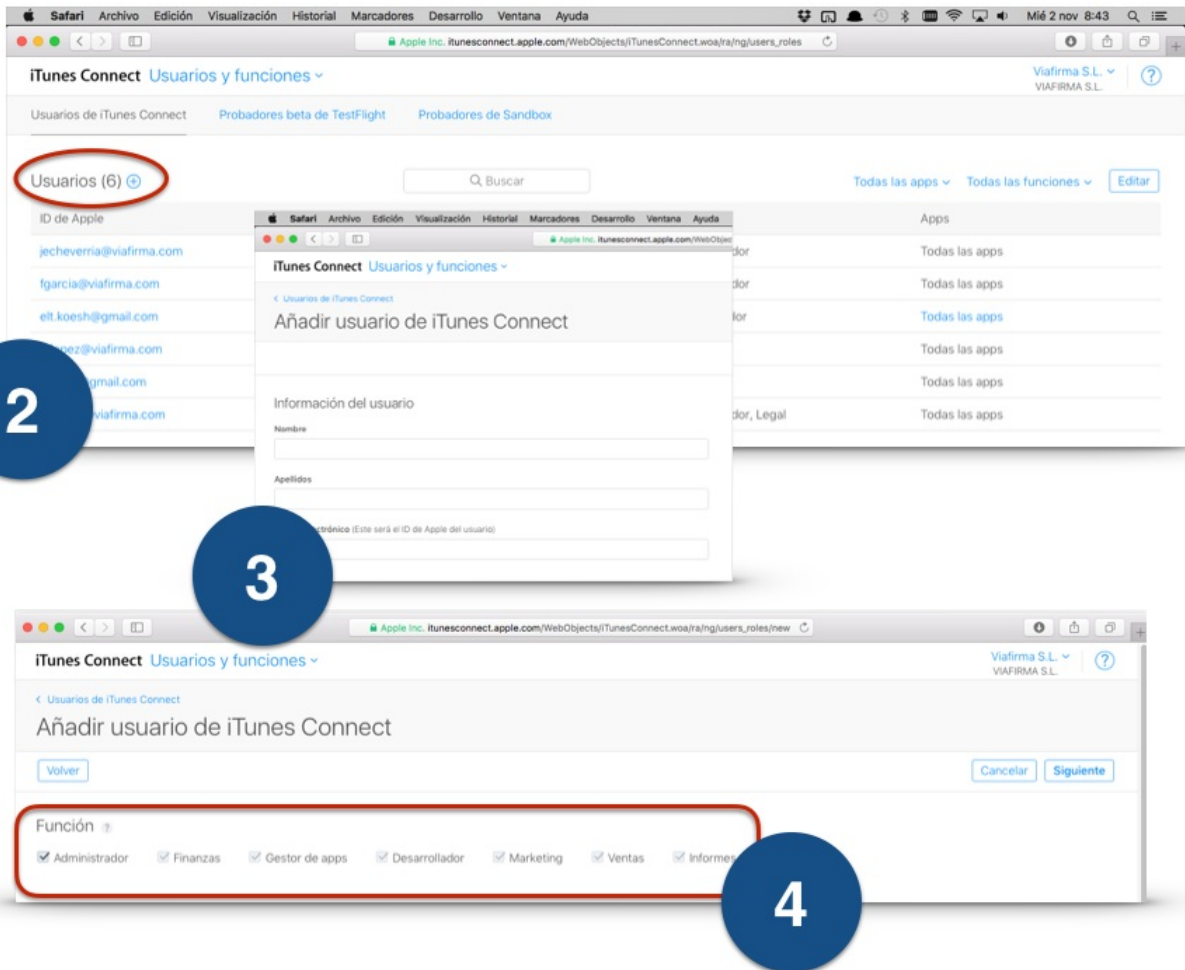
Safari Archivo Edición Visualización Historial Marcadores Desarrollo Ventana Ayuda
Mié 2 nov 8:43

Apple Inc. itunesconnect.apple.com/WebObjects/iTunesConnect.woa/ra/ng/users_roles

iTunes Connect Usuarios y funciones
Viafirma S.L.
VIAFIRMA S.L.
?

Usuarios de iTunes Connect
Probadores beta de TestFlight
Probadores de Sandbox

Usuarios (6)
Buscar
Todas las apps
Todas las funciones
Editar

ID de Apple
Apps

| ID de Apple | | Apps |
|---|---|---|
| jecheverria@viafirma.com | dor | Todas las apps |
| fgarcia@viafirma.com | dor | Todas las apps |
| elt.koesh@gmail.com | dor | Todas las apps |
| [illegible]pez@viafirma.com | | Todas las apps |
| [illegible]gmail.com | | Todas las apps |
| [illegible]viafirma.com | dor, Legal | Todas las apps |

2

Safari Archivo Edición Visualización Historial Marcadores Desarrollo Ventana Ayuda
Apple Inc. itunesconnect.apple.com/WebObjec

iTunes Connect Usuarios y funciones

Usuarios de iTunes Connect
Añadir usuario de iTunes Connect

Información del usuario
Nombre
Apellidos
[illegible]ctrónico (Este será el ID de Apple del usuario)

3

Apple Inc. itunesconnect.apple.com/WebObjects/iTunesConnect.woa/ra/ng/users_roles/new

iTunes Connect Usuarios y funciones
Viafirma S.L.
VIAFIRMA S.L.
?

Usuarios de iTunes Connect
Añadir usuario de iTunes Connect

Volver
Cancelar
Siguiente

Función ?
Administrador
Finanzas
Gestor de apps
Desarrollador
Marketing
Ventas
Informes

4